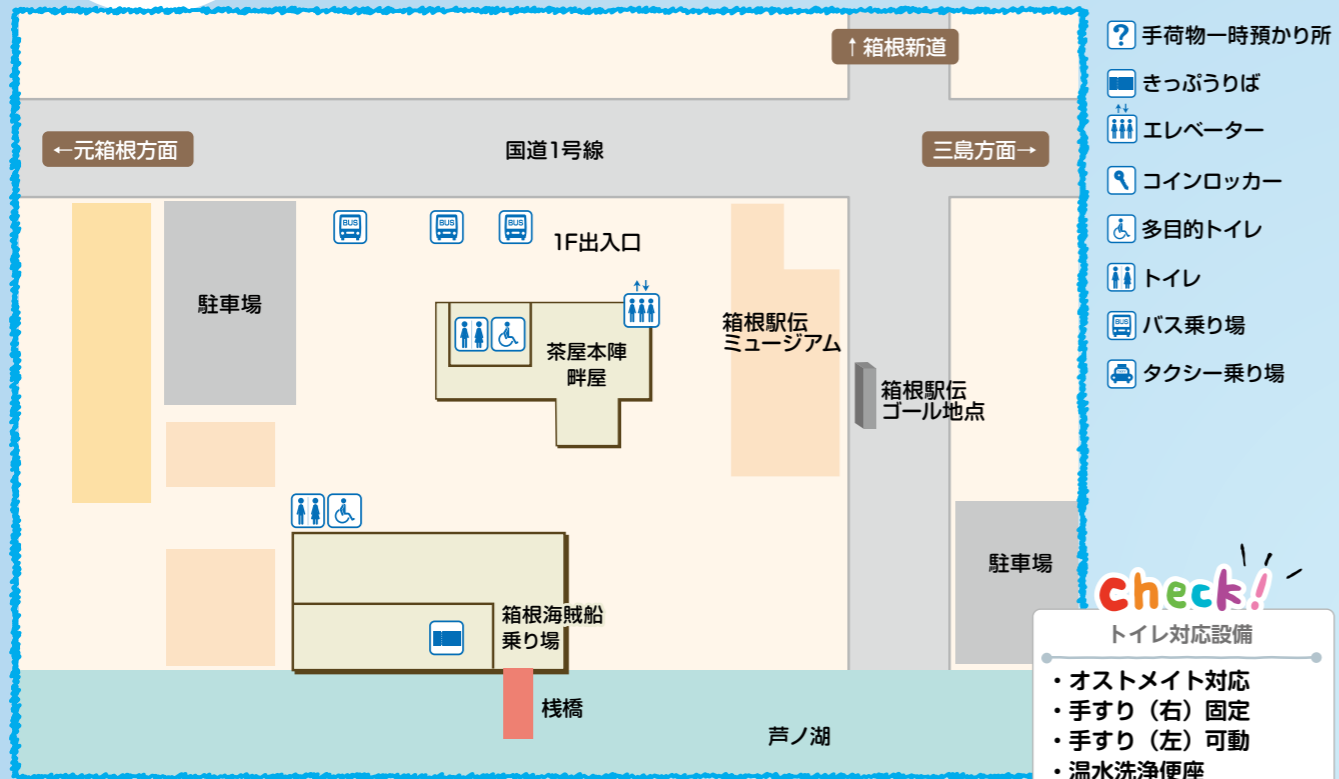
↑箱根新道

←元箱根方面

国道1号線

三島方面→

駐車場

BUS BUS BUS

1F出入口

茶屋本陣
畔屋

箱根駅伝
ミュージアム

箱根駅伝
ゴール地点

駐車場

箱根海賊船
乗り場

桟橋

芦ノ湖

手荷物一時預かり所
きっぷうりば
エレベーター
コインロッカー
多目的トイレ
トイレ
バス乗り場
タクシー乗り場

Check!

トイレ対応設備

・オストメイト対応
・手すり（右）固定
・手すり（左）可動
・温水洗浄便座